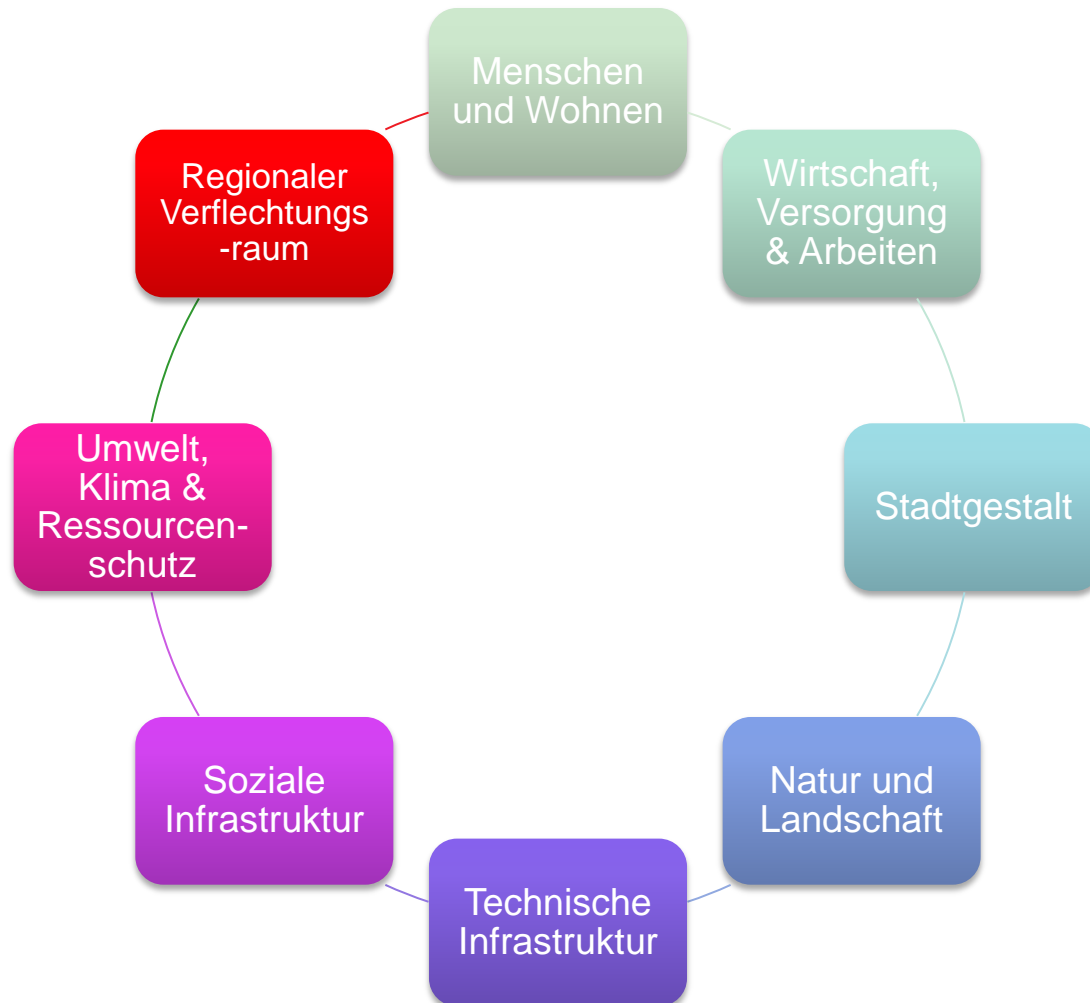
Menschen und Wohnen

Wirtschaft, Versorgung & Arbeiten

Stadtgestalt

Natur und Landschaft

Technische Infrastruktur

Soziale Infrastruktur

Umwelt, Klima & Ressourcenschutz

Regionaler Verflechtungs-raum